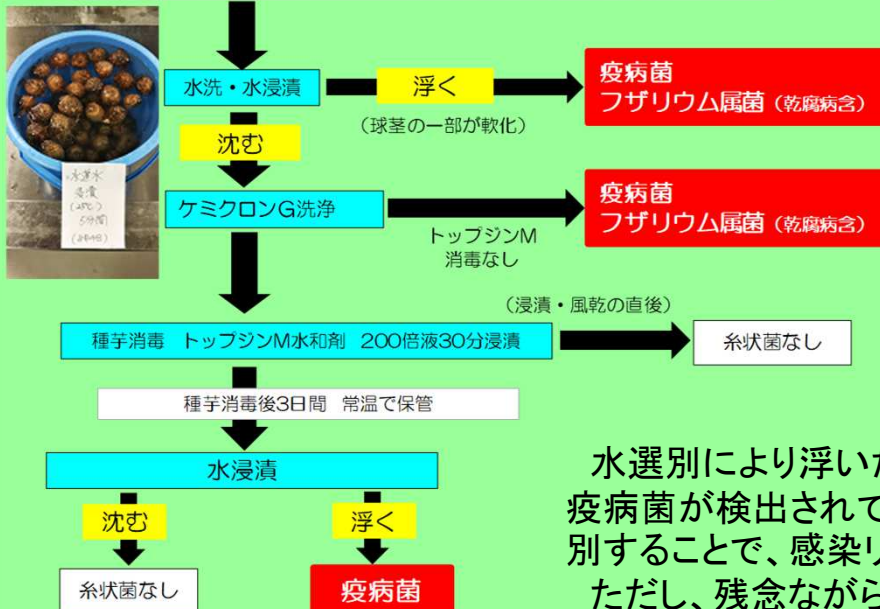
水選水
浸漬
(45℃)
5分間
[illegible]

水洗・水浸漬

浮く

(球茎の一部が軟化)

疫病菌
フザリウム属菌 (乾腐病含)

沈む

ケミクロンG洗浄

トップジンM
消毒なし

疫病菌
フザリウム属菌 (乾腐病含)

(浸漬・風乾の直後)

種芋消毒　トップジンM水和剤　200倍液30分浸漬

糸状菌なし

種芋消毒後3日間　常温で保管

水浸漬

沈む

浮く

糸状菌なし

疫病菌

水選別により浮いた
疫病菌が検出されて
別することで、感染リ
ただし、残念ながら